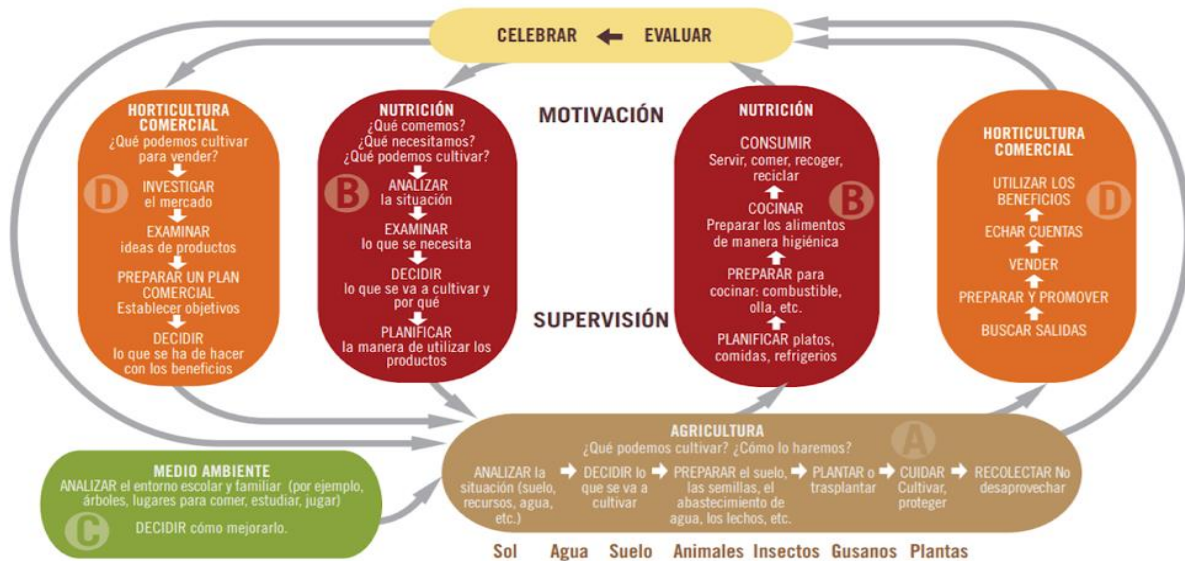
CELEBRAR ← EVALUAR

HORTICULTURA COMERCIAL
¿Qué podemos cultivar para vender?
D
INVESTIGAR el mercado
EXAMINAR ideas de productos
PREPARAR UN PLAN COMERCIAL Establecer objetivos
DECIDIR lo que se ha de hacer con los beneficios

NUTRICIÓN
¿Qué comemos?
¿Qué necesitamos?
¿Qué podemos cultivar?
B
ANALIZAR la situación
EXAMINAR lo que se necesita
DECIDIR lo que se va a cultivar y por qué
PLANIFICAR la manera de utilizar los productos

MOTIVACIÓN

SUPERVISIÓN

NUTRICIÓN
CONSUMIR Servir, comer, recoger, reciclar
B
COCINAR Preparar los alimentos de manera higiénica
PREPARAR para cocinar: combustible, olla, etc.
PLANIFICAR platos, comidas, refrigerios

HORTICULTURA COMERCIAL
UTILIZAR LOS BENEFICIOS
D
ECHAR CUENTAS
VENDER
PREPARAR Y PROMOVER
BUSCAR SALIDAS

AGRICULTURA
¿Qué podemos cultivar? ¿Cómo lo haremos?
A
ANALIZAR la situación (suelo, recursos, agua, etc.) → DECIDIR lo que se va a cultivar → PREPARAR el suelo, las semillas, el abastecimiento de agua, los lechos, etc. → PLANTAR o trasplantar → CUIDAR Cultivar, proteger → RECOLECTAR No desaprovechar

MEDIO AMBIENTE
ANALIZAR el entorno escolar y familiar (por ejemplo, árboles, lugares para comer, estudiar, jugar)
C
DECIDIR cómo mejorarlo.

Sol Agua Suelo Animales Insectos Gusanos Plantas